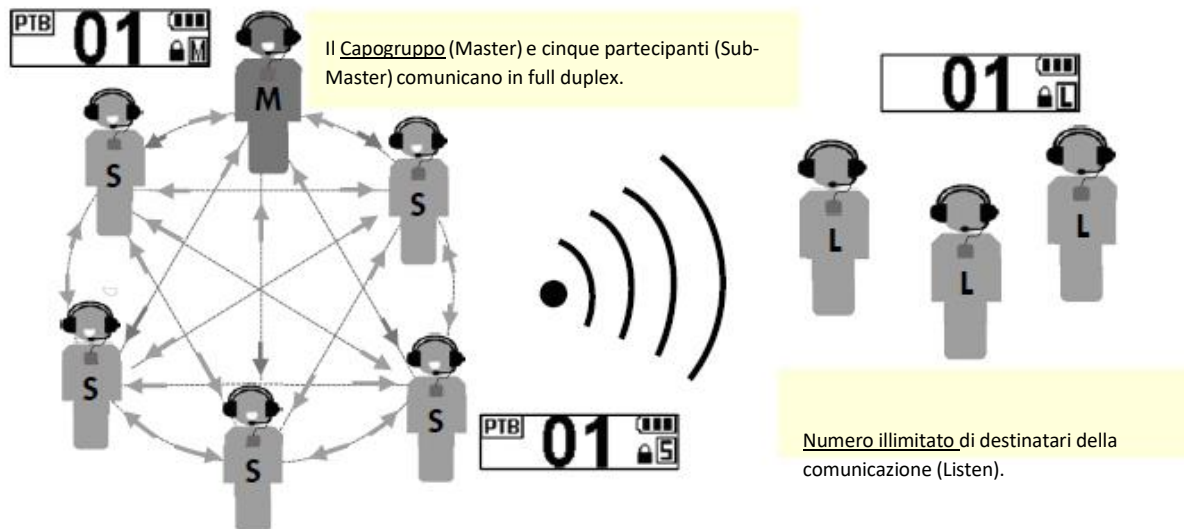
PTB 01 M

Il Capogruppo (Master) e cinque partecipanti (Sub-Master) comunicano in full duplex.

M

S

S

S

S

S

01 L

L

L

L

PTB 01 S

Numero illimitato di destinatari della comunicazione (Listen).